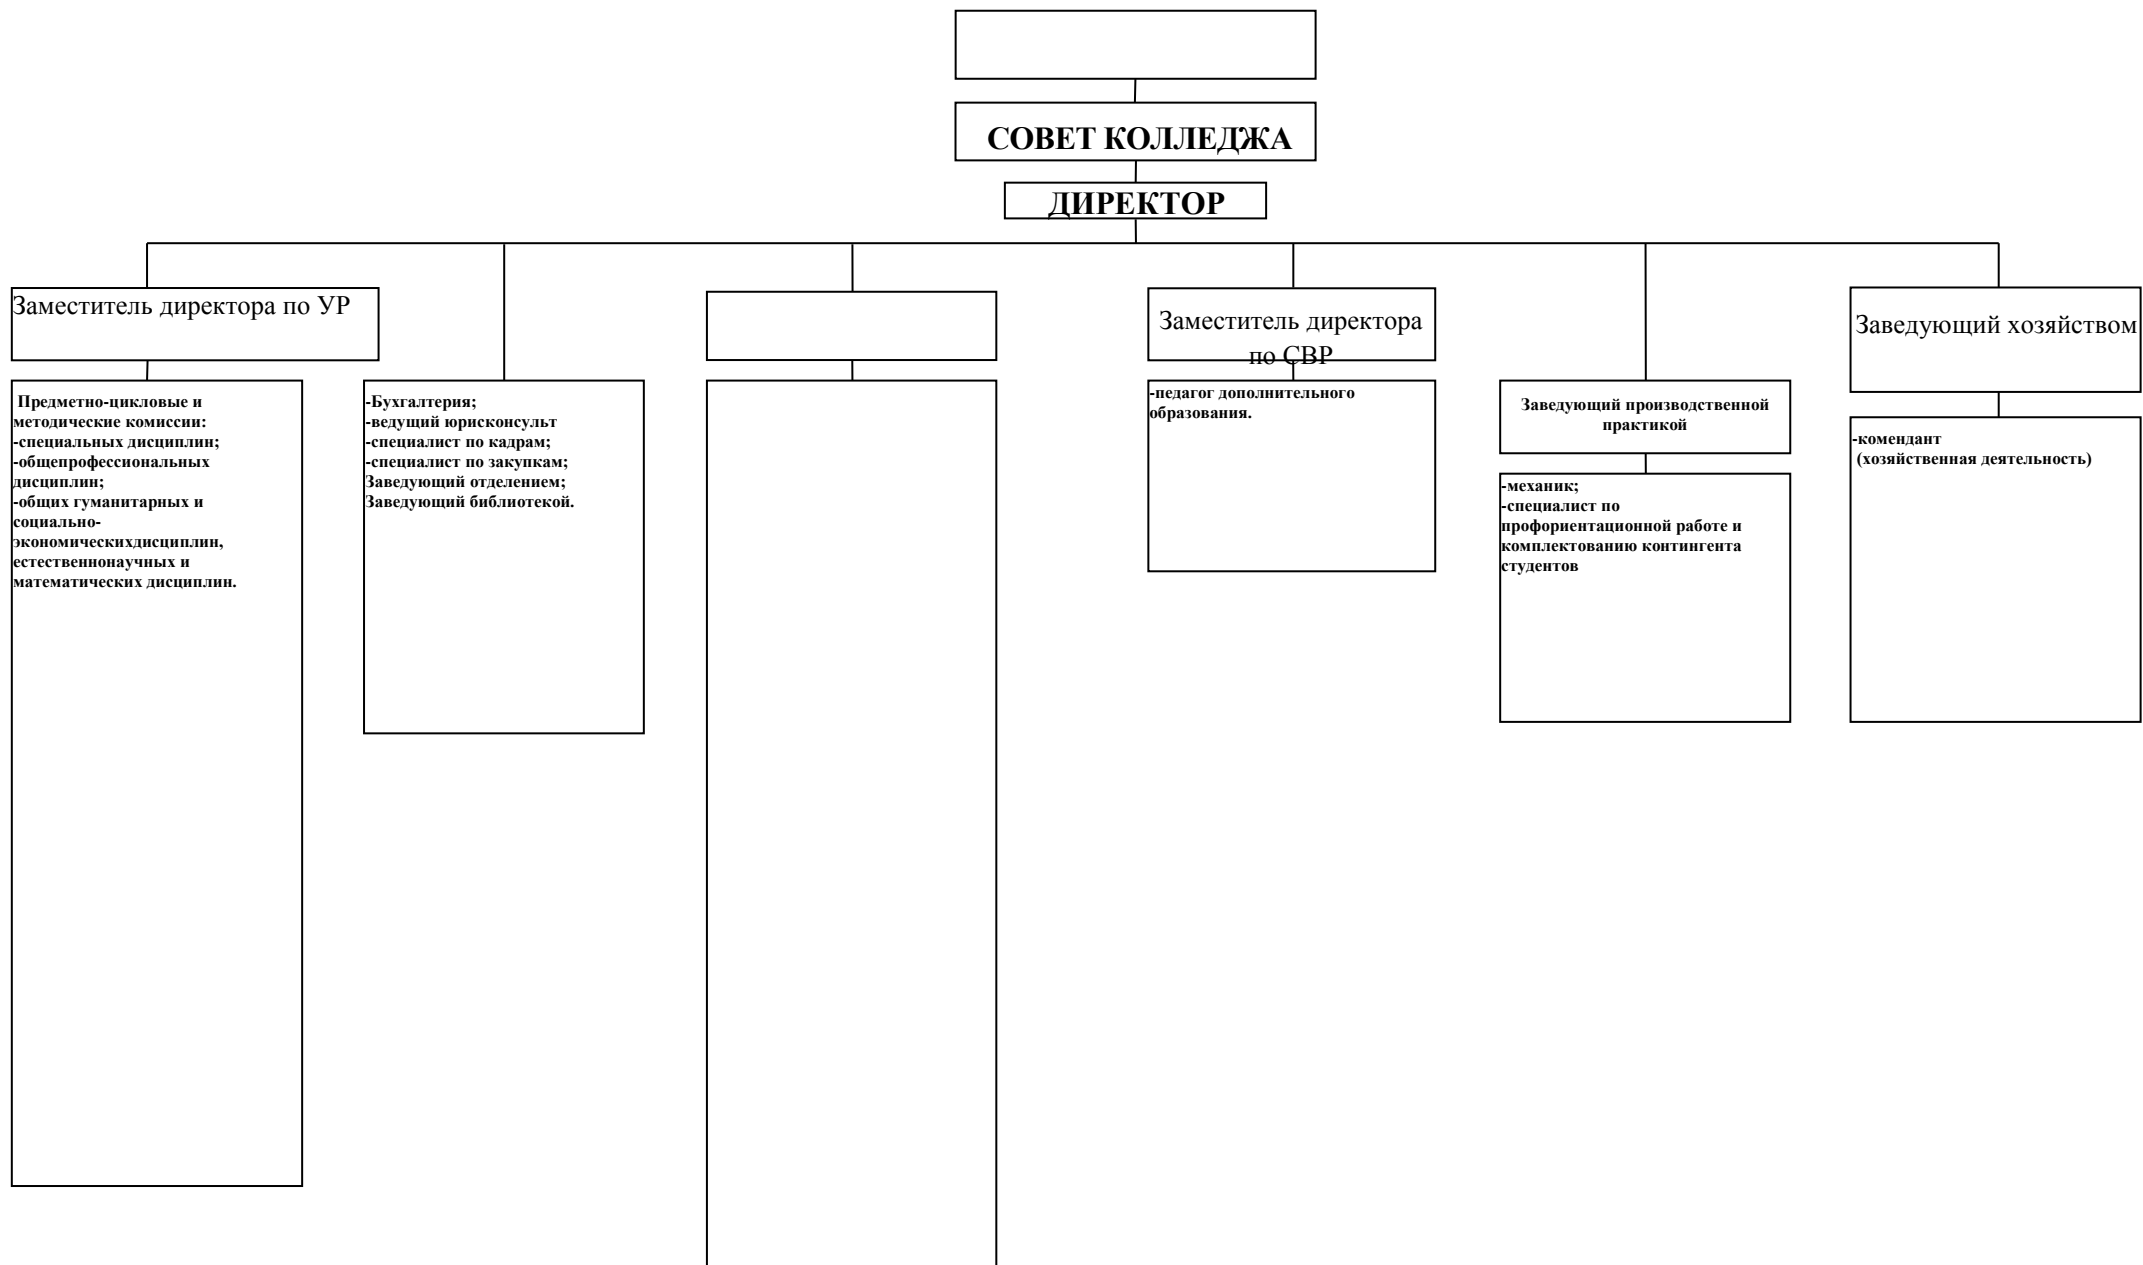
СОВЕТ КОЛЛЕДЖА

ДИРЕКТОР

Заместитель директора по УР

Предметно-цикловые и методические комиссии:
-специальных дисциплин;
-общепрофессиональных дисциплин;
-общих гуманитарных и социально-экономическихдисциплин,
естественнонаучных и математических дисциплин.

-Бухгалтерия;
-ведущий юрисконсульт
-специалист по кадрам;
-специалист по закупкам;
Заведующий отделением;
Заведующий библиотекой.

Заместитель директора по СВР

-педагог дополнительного образования.

Заведующий производственной практикой

-механик;
-специалист по профориентационной работе и комплектованию контингента студентов

Заведующий хозяйством

-комендант
(хозяйственная деятельность)